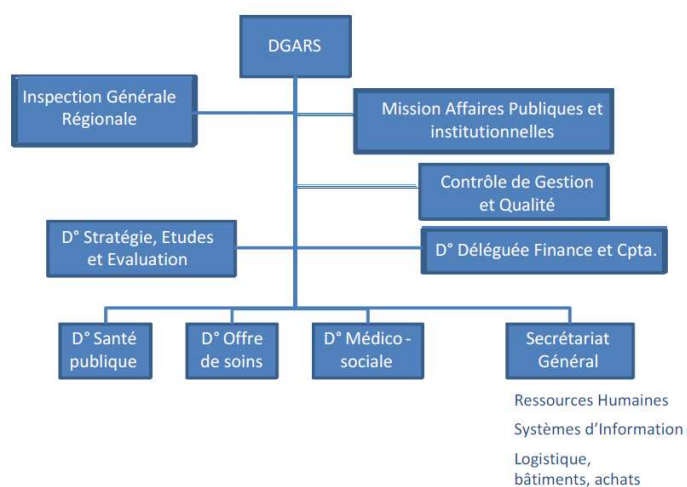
DGARS

Inspection Générale Régionale

Mission Affaires Publiques et institutionnelles

Contrôle de Gestion et Qualité

D° Stratégie, Etudes et Evaluation

D° Déléguée Finance et Cpta.

D° Santé publique

D° Offre de soins

D° Médico - sociale

Secrétariat Général

Ressources Humaines

Systèmes d'Information

Logistique, bâtiments, achats